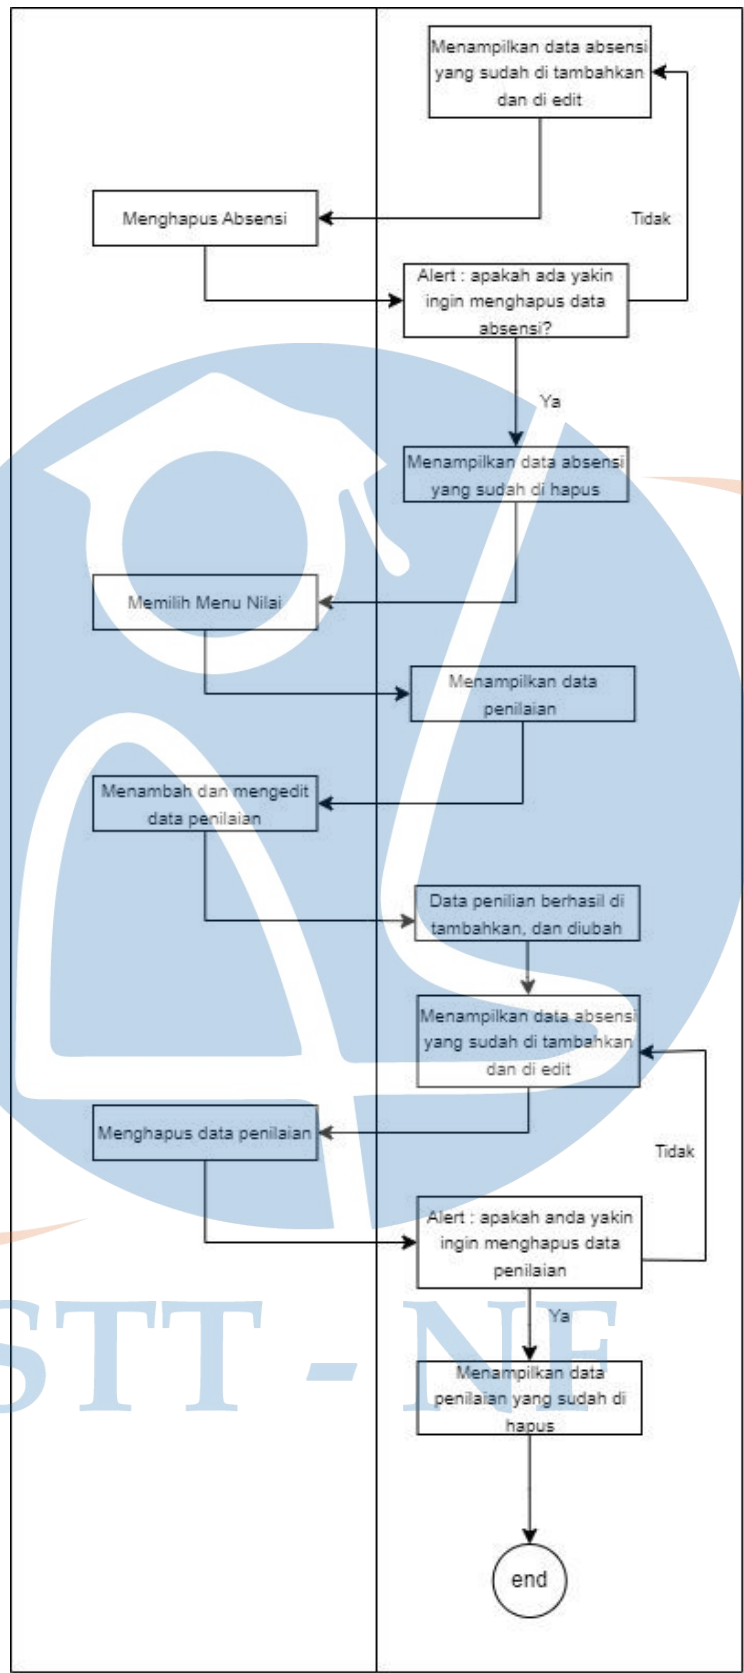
Menampilkan data absensi yang sudah di tambahkan dan di edit

Menghapus Absensi

Tidak

Alert : apakah ada yakin ingin menghapus data absensi?

Ya

Menampilkan data absensi yang sudah di hapus

Memilih Menu Nilai

Menampilkan data penilaian

Menambah dan mengedit data penilaian

Data penilian berhasil di tambahkan, dan diubah

Menampilkan data absensi yang sudah di tambahkan dan di edit

Menghapus data penilaian

Tidak

Alert : apakah anda yakin ingin menghapus data penilaian

Ya

Menampilkan data penilaian yang sudah di hapus

end

STT - NF